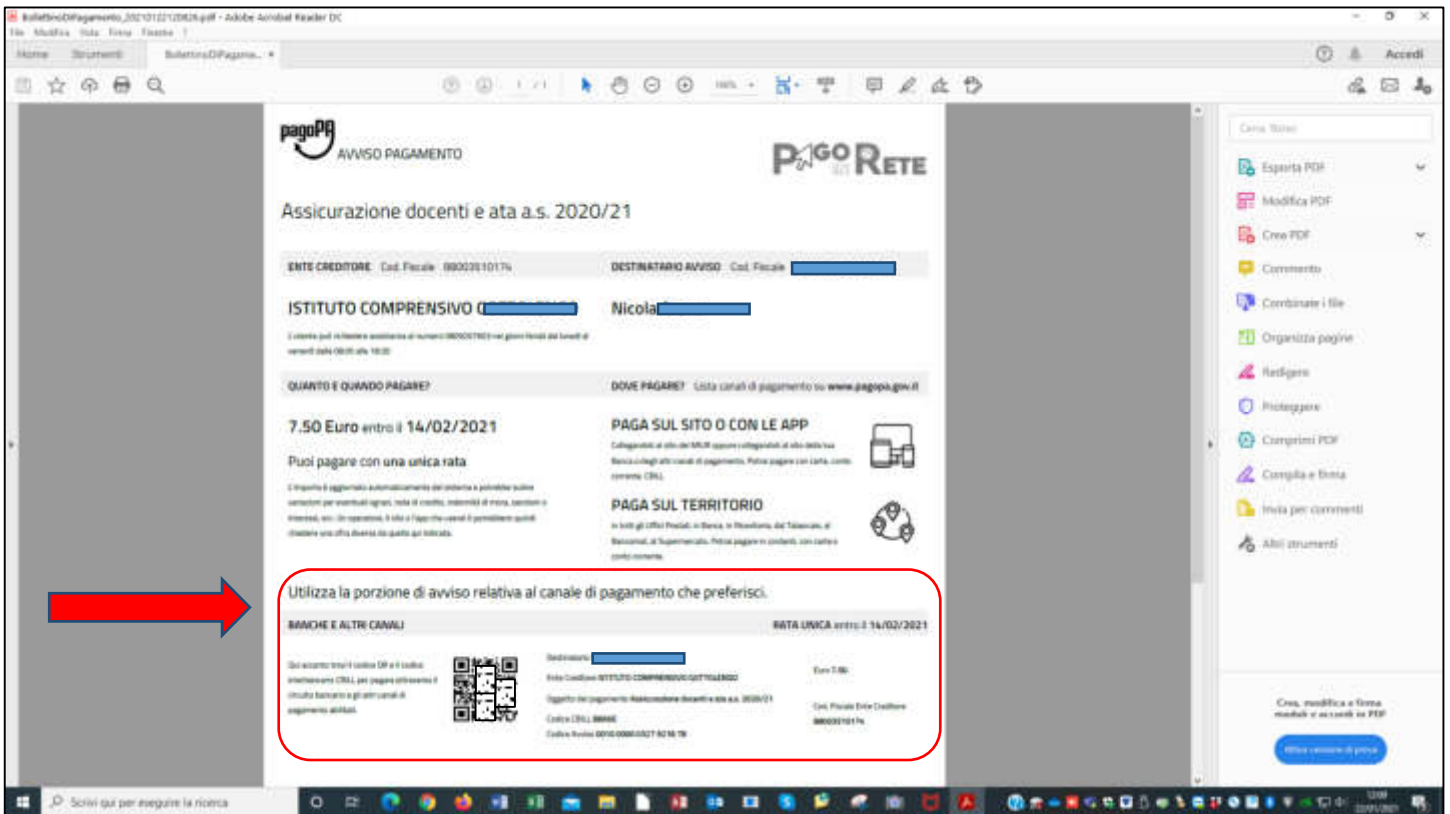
BollettinoDiPagamento_20210122120826.pdf - Adobe Acrobat Reader DC
File Modifica Vista Firma Finestra ?
Home Strumenti BollettinoDiPagame... ×
Accedi
1 / 1 100%

pagoPA AVVISO PAGAMENTO
PAGO IN RETE

Assicurazione docenti e ata a.s. 2020/21

ENTE CREDITORE Cod. Fiscale 88003510174
DESTINATARIO AVVISO Cod. Fiscale

ISTITUTO COMPRENSIVO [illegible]
Nicola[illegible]

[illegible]

QUANTO E QUANDO PAGARE?
DOVE PAGARE? Lista canali di pagamento su www.pagopa.gov.it

7.50 Euro entro il 14/02/2021
Puoi pagare con una unica rata
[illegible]

PAGA SUL SITO O CON LE APP
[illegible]

PAGA SUL TERRITORIO
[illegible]

Utilizza la porzione di avviso relativa al canale di pagamento che preferisci.
BANCHE E ALTRI CANALI
RATA UNICA entro il 14/02/2021

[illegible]
Destinatario
Ente Creditore ISTITUTO COMPRENSIVO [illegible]
Oggetto del pagamento Assicurazione docenti e ata a.s. 2020/21
Codice CBILL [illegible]
Codice Avviso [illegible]
Euro 7,50
Cod. Fiscale Ente Creditore 88003510174

Cerca 'Ruota'
Esporta PDF
Modifica PDF
Crea PDF
Commento
Combinare i file
Organizza pagine
Redigere
Proteggere
Comprimi PDF
Compila e firma
Invia per commenti
Altri strumenti
Crea, modifica e firma moduli e accordi in PDF
Avvia versione di prova
Scrivi qui per eseguire la ricerca